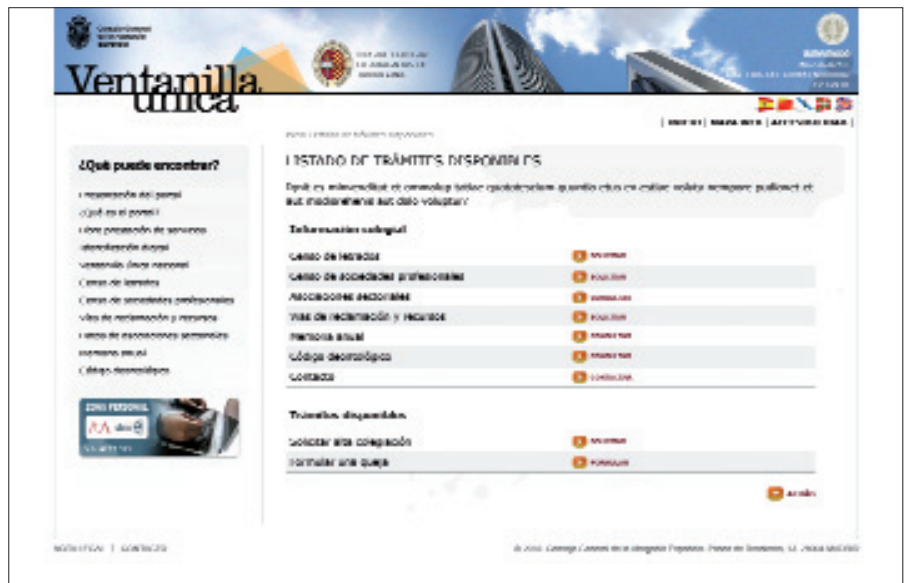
Ventanilla única

| INICIO | MAPA WEB | ACCESIBILIDAD |

¿Qué puede encontrar?

Presentación del portal
¿Qué es el portal?
Libre prestación de servicios
Identificación digital
Ventanilla única nacional
Censo de letrados
Censo de sociedades profesionales
Vías de reclamación y recursos
Listado de asociaciones sectoriales
Memoria anual
Código deontológico

ZONA PERSONAL

LISTADO DE TRÁMITES DISPONIBLES

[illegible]

Información colegial

| | |
|---|---|
| Censo de letrados | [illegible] |
| Censo de sociedades profesionales | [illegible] |
| Asociaciones sectoriales | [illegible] |
| Vías de reclamación y recursos | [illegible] |
| Memoria anual | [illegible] |
| Código deontológico | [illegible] |
| Contacto | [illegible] |

Trámites disponibles

| | |
|---|---|
| Solicitar alta colegiación | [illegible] |
| Formular una queja | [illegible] |

Atrás

NOTA LEGAL | CONTACTO

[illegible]